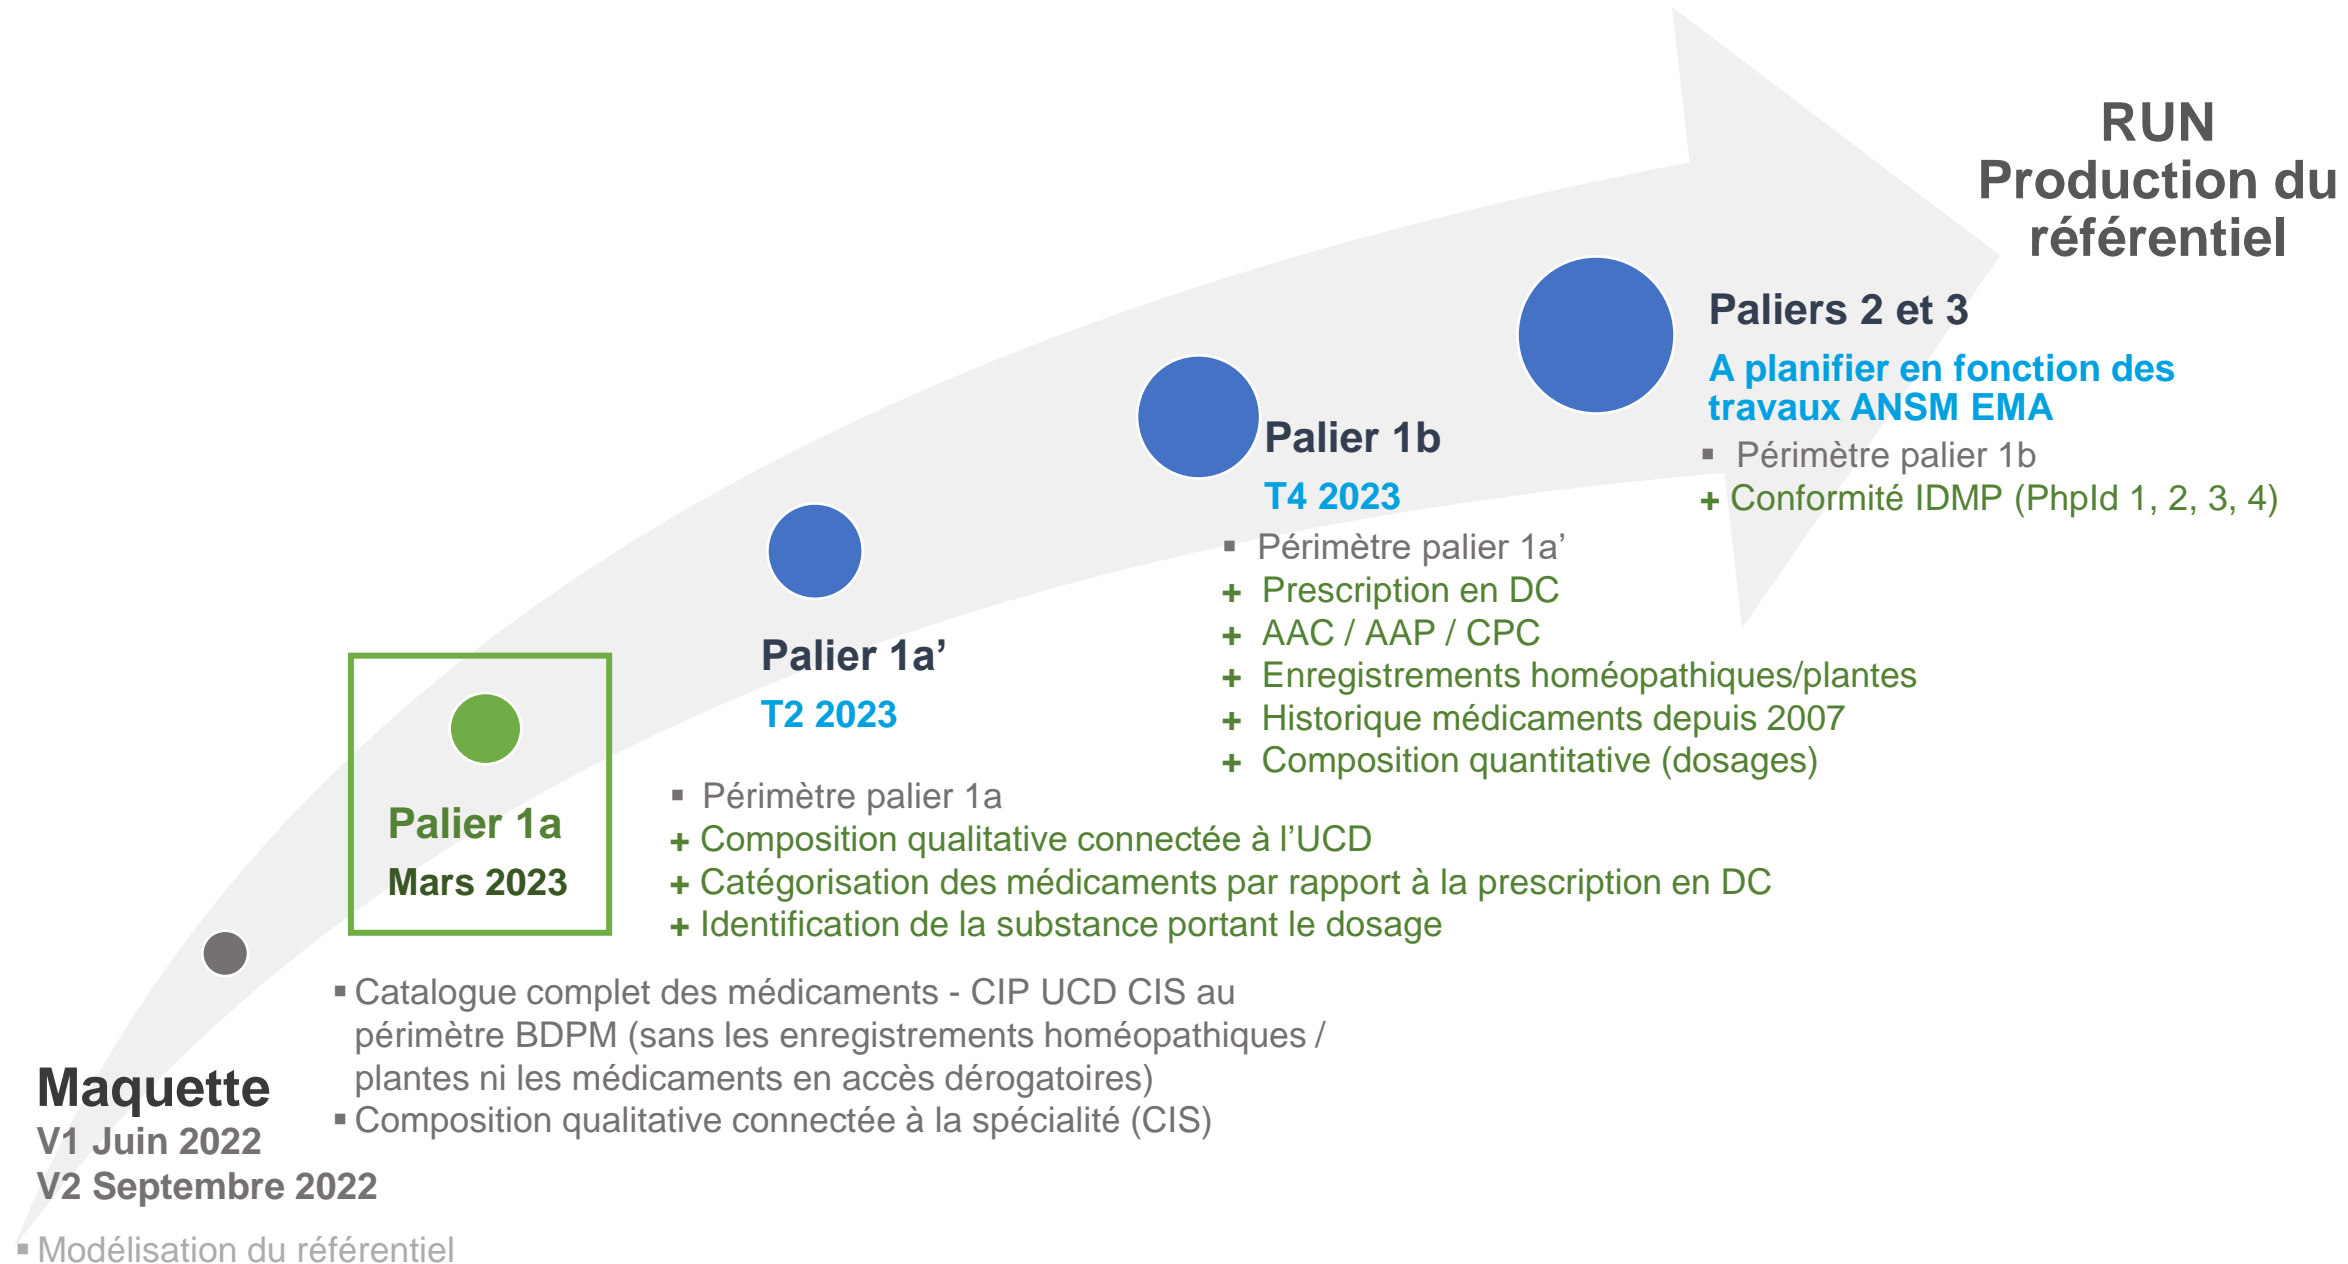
RUN
Production du référentiel

Paliers 2 et 3

A planifier en fonction des travaux ANSM EMA

▪ Périmètre palier 1b
+ Conformité IDMP (PhpId 1, 2, 3, 4)

Palier 1b

T4 2023

▪ Périmètre palier 1a'
+ Prescription en DC
+ AAC / AAP / CPC
+ Enregistrements homéopathiques/plantes
+ Historique médicaments depuis 2007
+ Composition quantitative (dosages)

Palier 1a'

T2 2023

▪ Périmètre palier 1a
+ Composition qualitative connectée à l'UCD
+ Catégorisation des médicaments par rapport à la prescription en DC
+ Identification de la substance portant le dosage

Palier 1a

Mars 2023

▪ Catalogue complet des médicaments - CIP UCD CIS au périmètre BDPM (sans les enregistrements homéopathiques / plantes ni les médicaments en accès dérogatoires)
▪ Composition qualitative connectée à la spécialité (CIS)

Maquette
V1 Juin 2022
V2 Septembre 2022

▪ Modélisation du référentiel